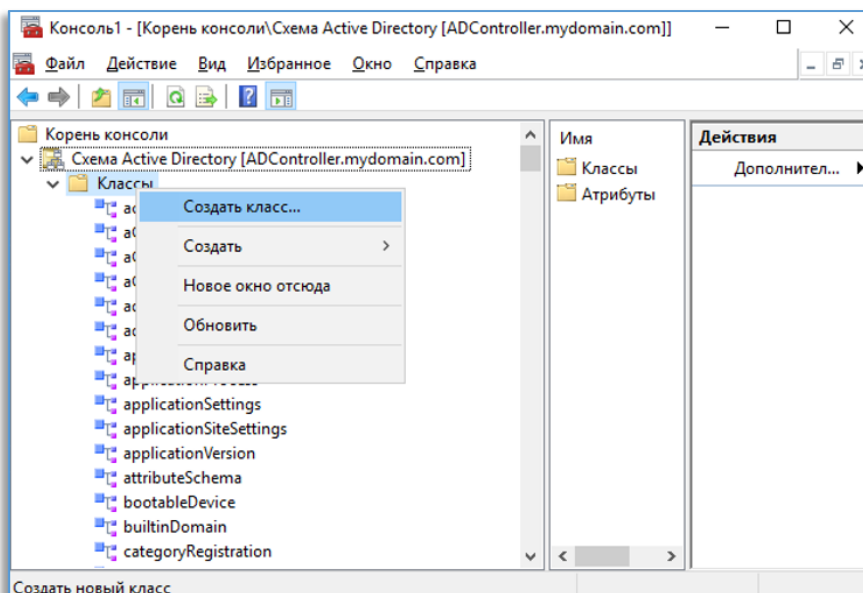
Консоль1 - [Корень консоли\Схема Active Directory [ADController.mydomain.com]]

Файл Действие Вид Избранное Окно Справка

Корень консоли
Схема Active Directory [ADController.mydomain.com]
Классы
ac
a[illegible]
a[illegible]
a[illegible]
ac
ac
ap
ap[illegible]
applicationSettings
applicationSiteSettings
applicationVersion
attributeSchema
bootableDevice
builtinDomain
categoryRegistration

Создать класс...
Создать
Новое окно отсюда
Обновить
Справка

Имя
Классы
Атрибуты

Действия
Дополнител...

Создать новый класс